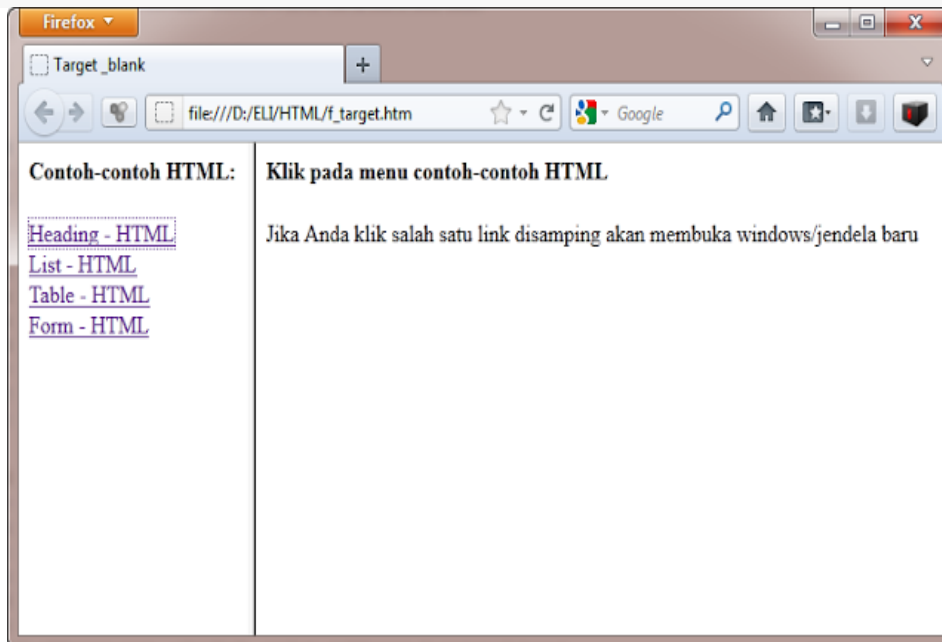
Firefox

Target _blank

+

file:///D:/ELI/HTML/f_target.htm

Google

Contoh-contoh HTML:

Heading - HTML
List - HTML
Table - HTML
Form - HTML

Klik pada menu contoh-contoh HTML

Jika Anda klik salah satu link disamping akan membuka windows/jendela baru